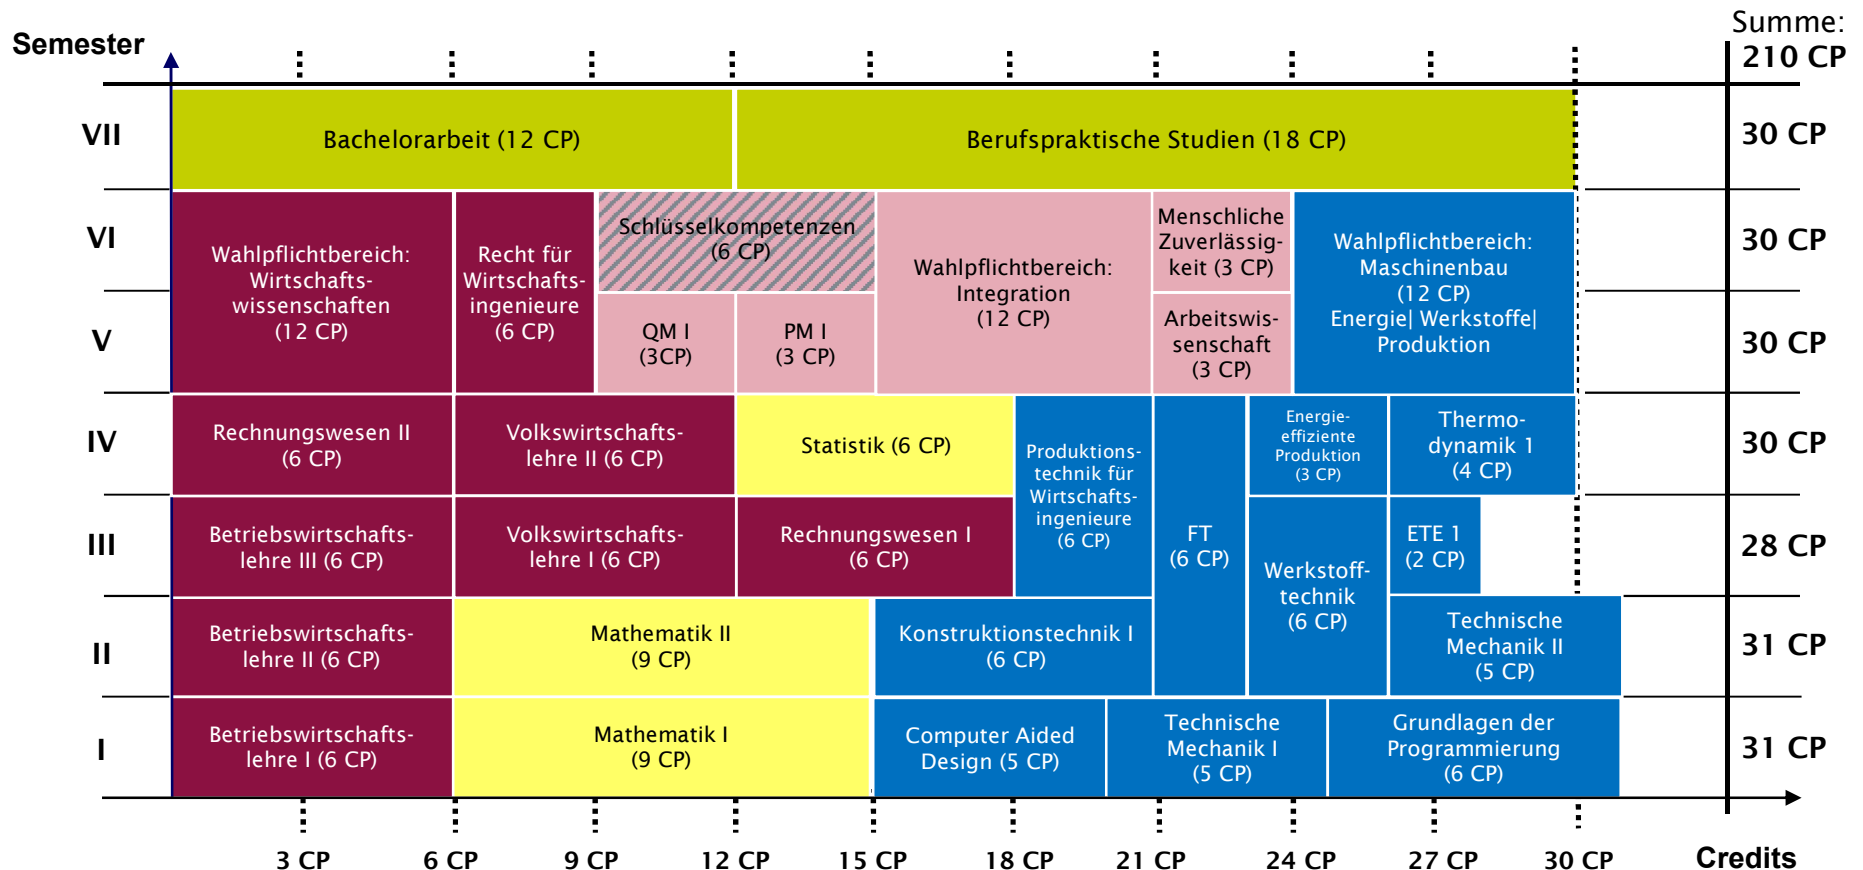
Semester

Summe:
210 CP

VII
Bachelorarbeit (12 CP)
Berufspraktische Studien (18 CP)
30 CP

VI
Wahlpflichtbereich: Wirtschaftswissenschaften (12 CP)
Recht für Wirtschaftsingenieure (6 CP)
Schlüsselkompetenzen (6 CP)
Wahlpflichtbereich: Integration (12 CP)
Menschliche Zuverlässigkeit (3 CP)
Wahlpflichtbereich: Maschinenbau (12 CP) Energie| Werkstoffe| Produktion
30 CP

V
QM I (3CP)
PM I (3 CP)
Arbeitswissenschaft (3 CP)
30 CP

IV
Rechnungswesen II (6 CP)
Volkswirtschaftslehre II (6 CP)
Statistik (6 CP)
Produktionstechnik für Wirtschaftsingenieure (6 CP)
FT (6 CP)
Energieeffiziente Produktion (3 CP)
Thermodynamik 1 (4 CP)
30 CP

III
Betriebswirtschaftslehre III (6 CP)
Volkswirtschaftslehre I (6 CP)
Rechnungswesen I (6 CP)
Werkstofftechnik (6 CP)
ETE 1 (2 CP)
28 CP

II
Betriebswirtschaftslehre II (6 CP)
Mathematik II (9 CP)
Konstruktionstechnik I (6 CP)
Technische Mechanik II (5 CP)
31 CP

I
Betriebswirtschaftslehre I (6 CP)
Mathematik I (9 CP)
Computer Aided Design (5 CP)
Technische Mechanik I (5 CP)
Grundlagen der Programmierung (6 CP)
31 CP

3 CP 6 CP 9 CP 12 CP 15 CP 18 CP 21 CP 24 CP 27 CP 30 CP Credits